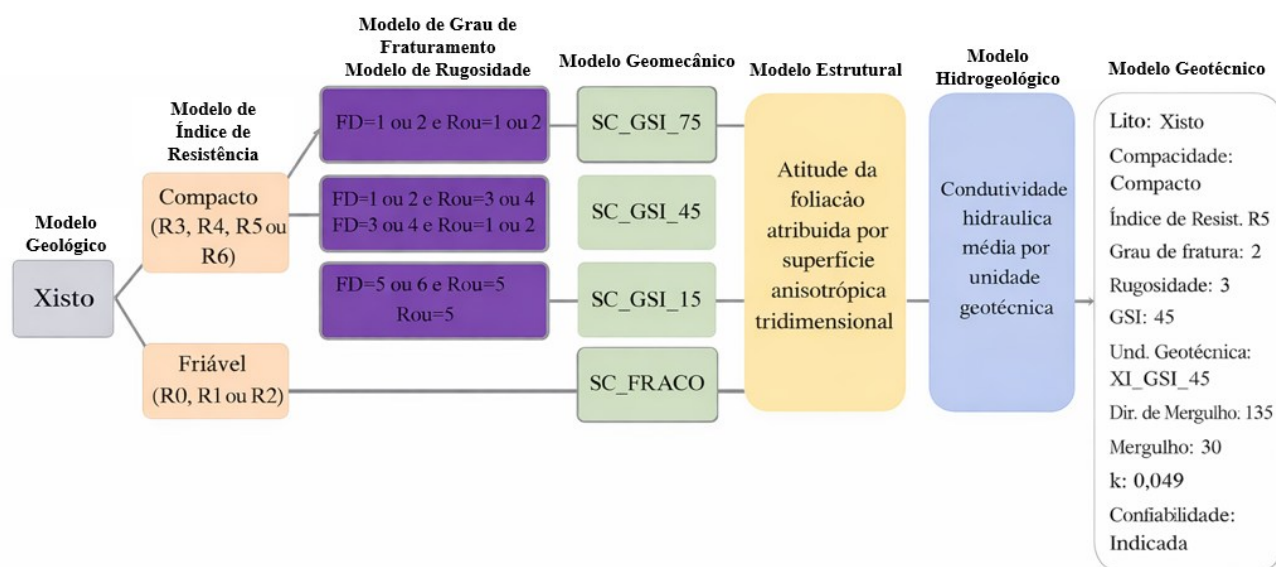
Modelo Geológico

Xisto

Modelo de Índice de Resistência

Compacto (R3, R4, R5 ou R6)

Friável (R0, R1 ou R2)

Modelo de Grau de Fraturamento
Modelo de Rugosidade

FD=1 ou 2 e Rou=1 ou 2

FD=1 ou 2 e Rou=3 ou 4
FD=3 ou 4 e Rou=1 ou 2

FD=5 ou 6 e Rou=5
Rou=5

Modelo Geomecânico

SC_GSI_75

SC_GSI_45

SC_GSI_15

SC_FRACO

Modelo Estrutural

Atitude da foliacão atribuida por superfície anisotrópica tridimensional

Modelo Hidrogeológico

Condutividade hidraulica média por unidade geotécnica

Modelo Geotécnico

Lito: Xisto
Compacidade: Compacto
Índice de Resist. R5
Grau de fratura: 2
Rugosidade: 3
GSI: 45
Und. Geotécnica: XI_GSI_45
Dir. de Mergulho: 135
Mergulho: 30
k: 0,049
Confiabilidade: Indicada